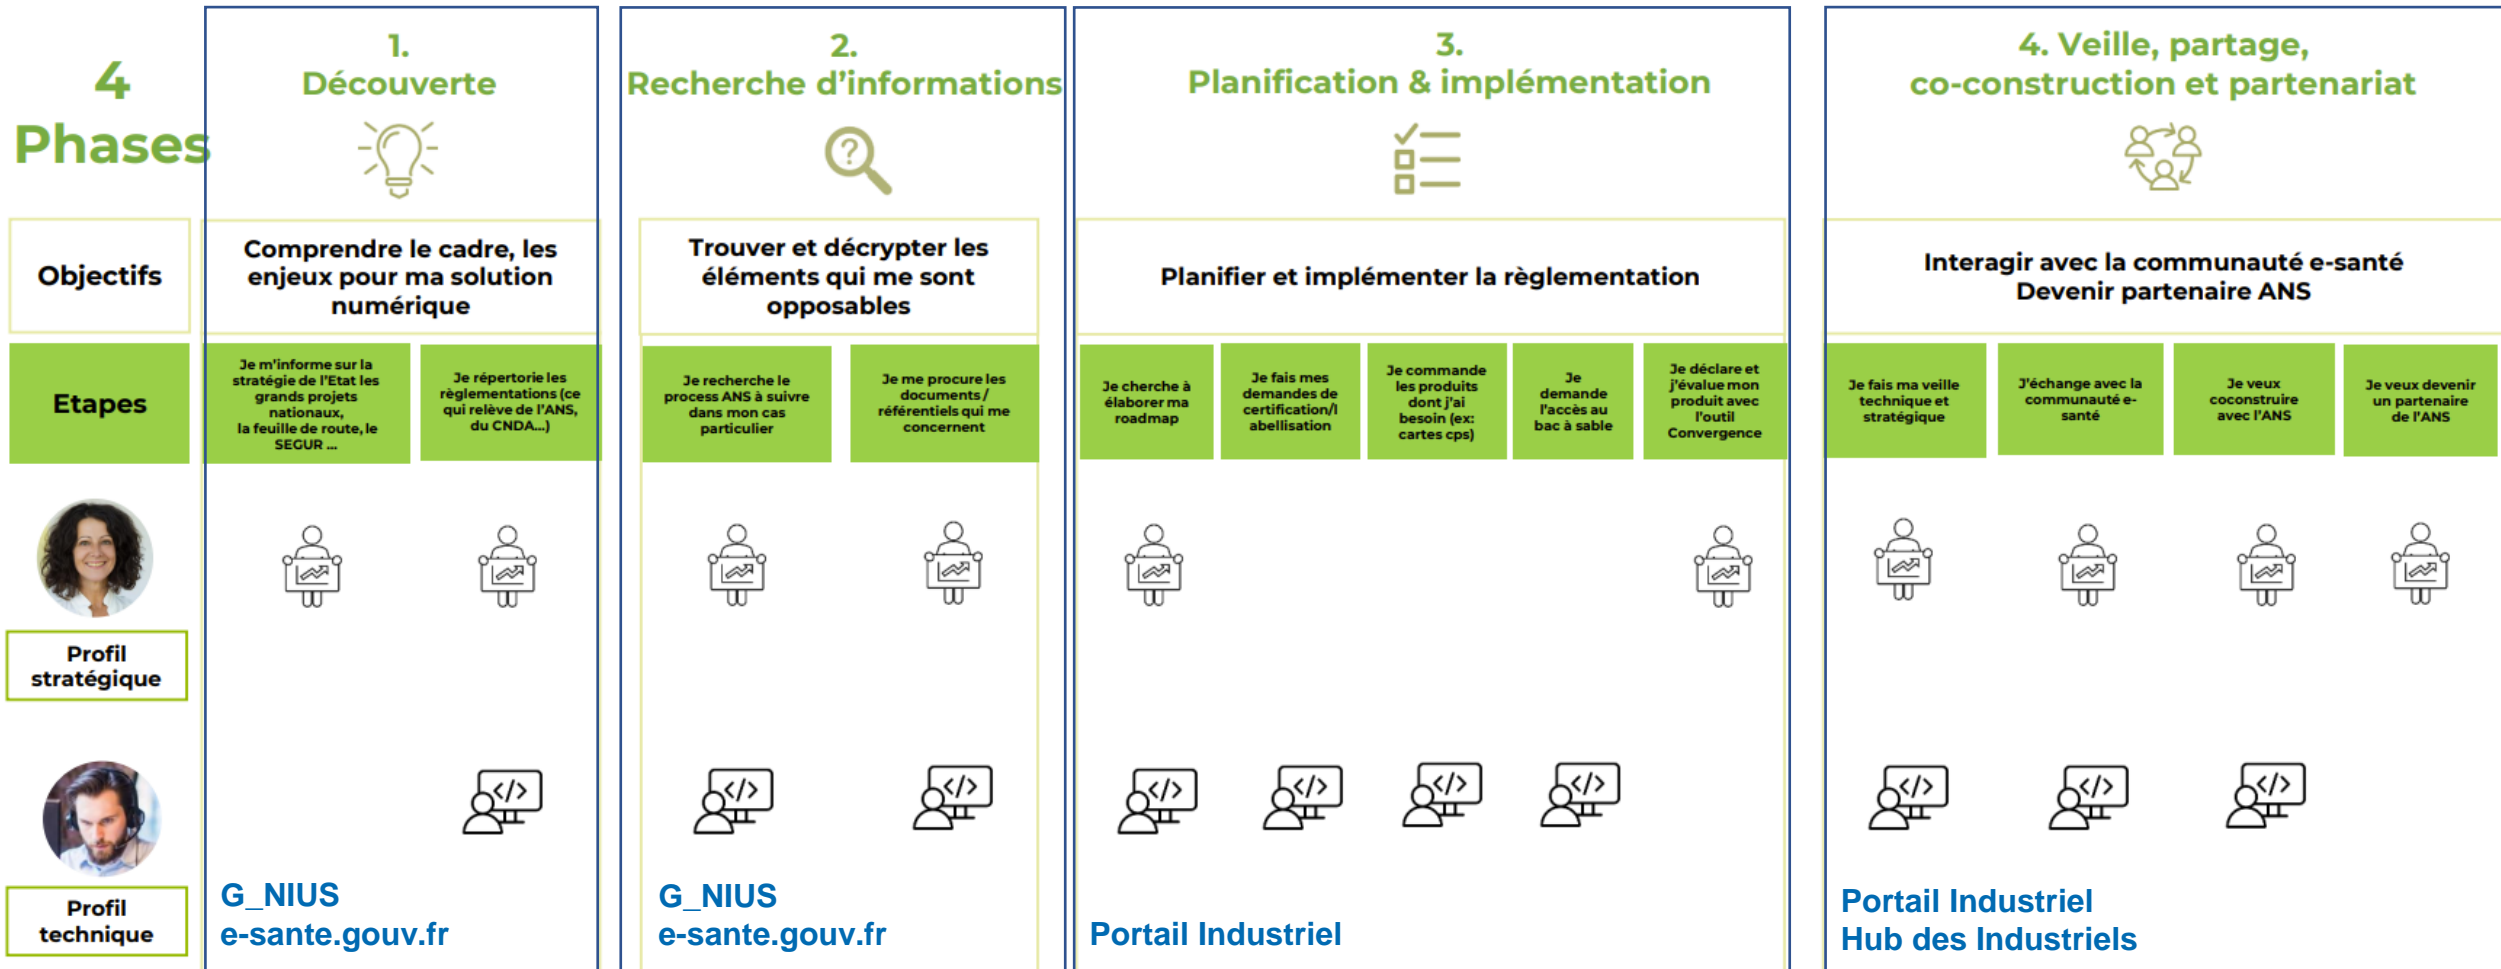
4 Phases

Objectifs

Etapes

Profil stratégique

Profil technique

1.
Découverte

Comprendre le cadre, les enjeux pour ma solution numérique

Je m'informe sur la stratégie de l'Etat les grands projets nationaux, la feuille de route, le SEGUR ...

Je répertorie les règlementations (ce qui relève de l'ANS, du CNDA...)

G_NIUS
e-sante.gouv.fr

2.
Recherche d'informations

Trouver et décrypter les éléments qui me sont opposables

Je recherche le process ANS à suivre dans mon cas particulier

Je me procure les documents / référentiels qui me concernent

G_NIUS
e-sante.gouv.fr

3.
Planification & implémentation

Planifier et implémenter la règlementation

Je cherche à élaborer ma roadmap

Je fais mes demandes de certification/labellisation

Je commande les produits dont j'ai besoin (ex: cartes cps)

Je demande l'accès au bac à sable

Je déclare et j'évalue mon produit avec l'outil Convergence

Portail Industriel

4. Veille, partage, co-construction et partenariat

Interagir avec la communauté e-santé
Devenir partenaire ANS

Je fais ma veille technique et stratégique

J'échange avec la communauté e-santé

Je veux coconstruire avec l'ANS

Je veux devenir un partenaire de l'ANS

Portail Industriel
Hub des Industriels